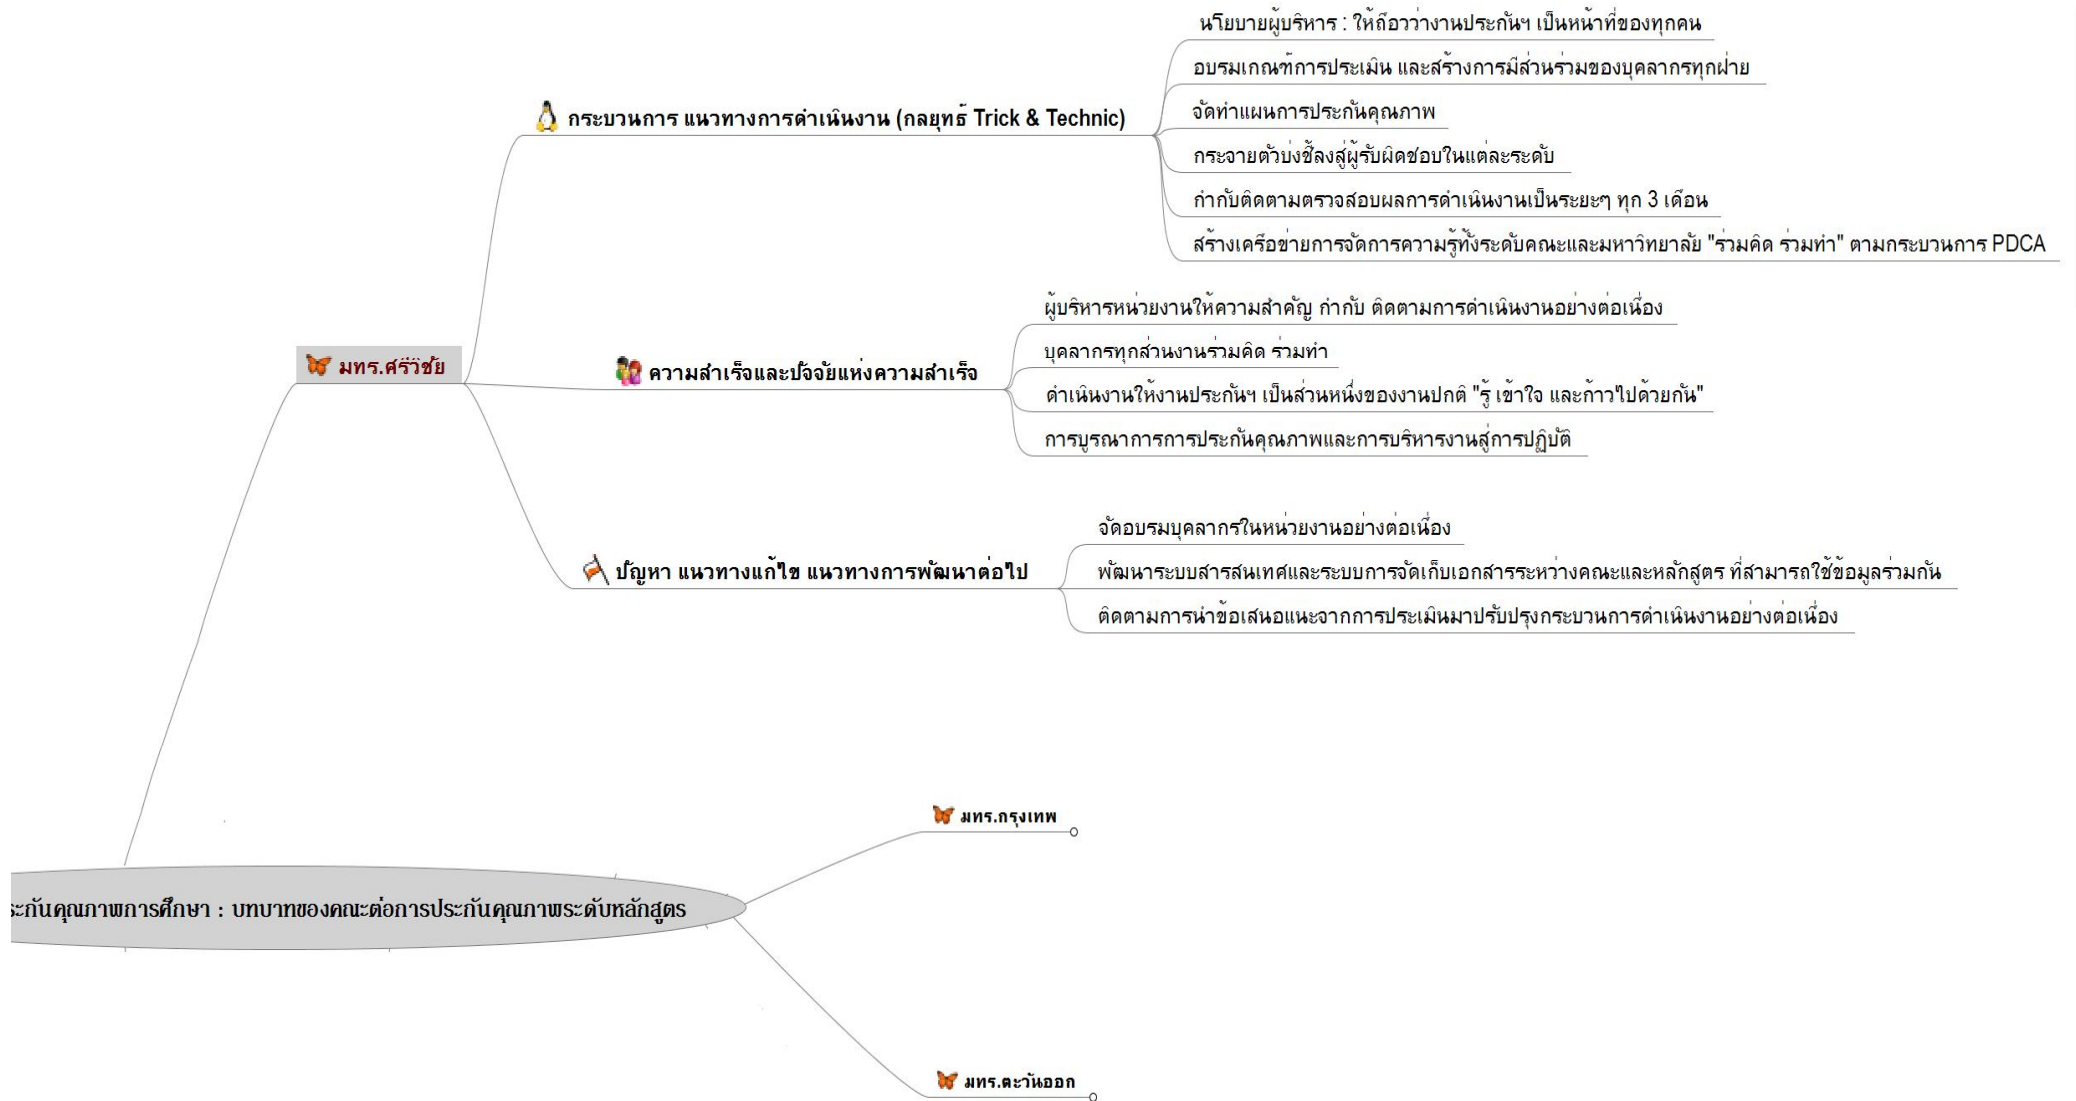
มทร.ศรีวิชัย

กระบวนการ แนวทางการดำเนินงาน (กลยุทธ์ Trick & Technic)

นโยบายผู้บริหาร : ให้ถือว่างานประกันฯ เป็นหน้าที่ของทุกคน

อบรมเกณฑ์การประเมิน และสร้างการมีส่วนร่วมของบุคลากรทุกฝ่าย

จัดทำแผนการประกันคุณภาพ

กระจายตัวบ่งชี้ลงสู่ผู้รับผิดชอบในแต่ละระดับ

กำกับติดตามตรวจสอบผลการดำเนินงานเป็นระยะๆ ทุก 3 เดือน

สร้างเครือข่ายการจัดการความรู้ทั้งระดับคณะและมหาวิทยาลัย "ร่วมคิด ร่วมทำ" ตามกระบวนการ PDCA

ความสำเร็จและปัจจัยแห่งความสำเร็จ

ผู้บริหารหน่วยงานให้ความสำคัญ กำกับ ติดตามการดำเนินงานอย่างต่อเนื่อง

บุคลากรทุกส่วนงานร่วมคิด ร่วมทำ

ดำเนินงานให้งานประกันฯ เป็นส่วนหนึ่งของงานปกติ "รู้ เข้าใจ และก้าวไปด้วยกัน"

การบูรณาการการประกันคุณภาพและการบริหารงานสู่การปฏิบัติ

ปัญหา แนวทางแก้ไข แนวทางการพัฒนาต่อไป

จัดอบรมบุคลากรในหน่วยงานอย่างต่อเนื่อง

พัฒนาระบบสารสนเทศและระบบการจัดเก็บเอกสารระหว่างคณะและหลักสูตร ที่สามารถใช้ข้อมูลร่วมกัน

ติดตามการนำข้อเสนอแนะจากการประเมินมาปรับปรุงกระบวนการดำเนินงานอย่างต่อเนื่อง

มทร.กรุงเทพ

ะกันคุณภาพการศึกษา : บทบาทของคณะต่อการประกันคุณภาพระดับหลักสูตร

มทร.ตะวันออก